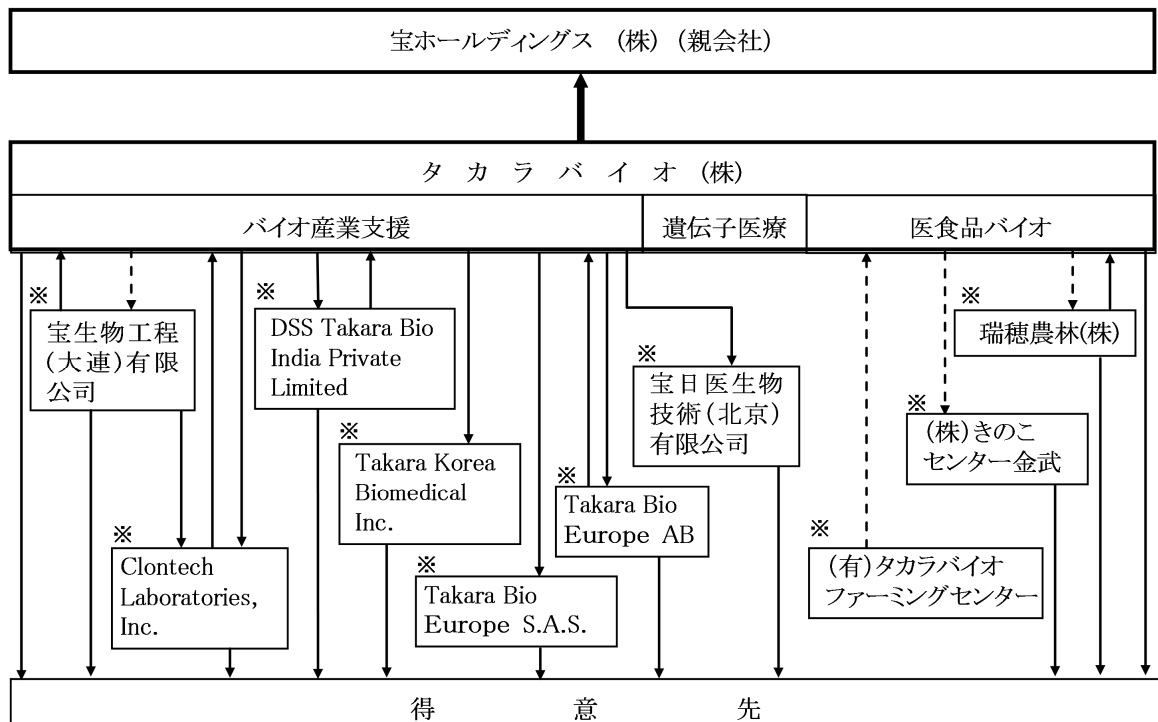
宝ホールディングス（株）（親会社）

タカラバイオ（株）

バイオ産業支援

遺伝子医療

医食品バイオ

※ 宝生物工程(大連)有限公司

※ DSS Takara Bio India Private Limited

※ 宝日医生物技術(北京)有限公司

※ 瑞穂農林(株)

※ (株)きのこセンター金武

※ Takara Korea Biomedical Inc.

※ Takara Bio Europe AB

※ Clontech Laboratories, Inc.

※ Takara Bio Europe S.A.S.

※ (有)タカラバイオファーミングセンター

得　意　先